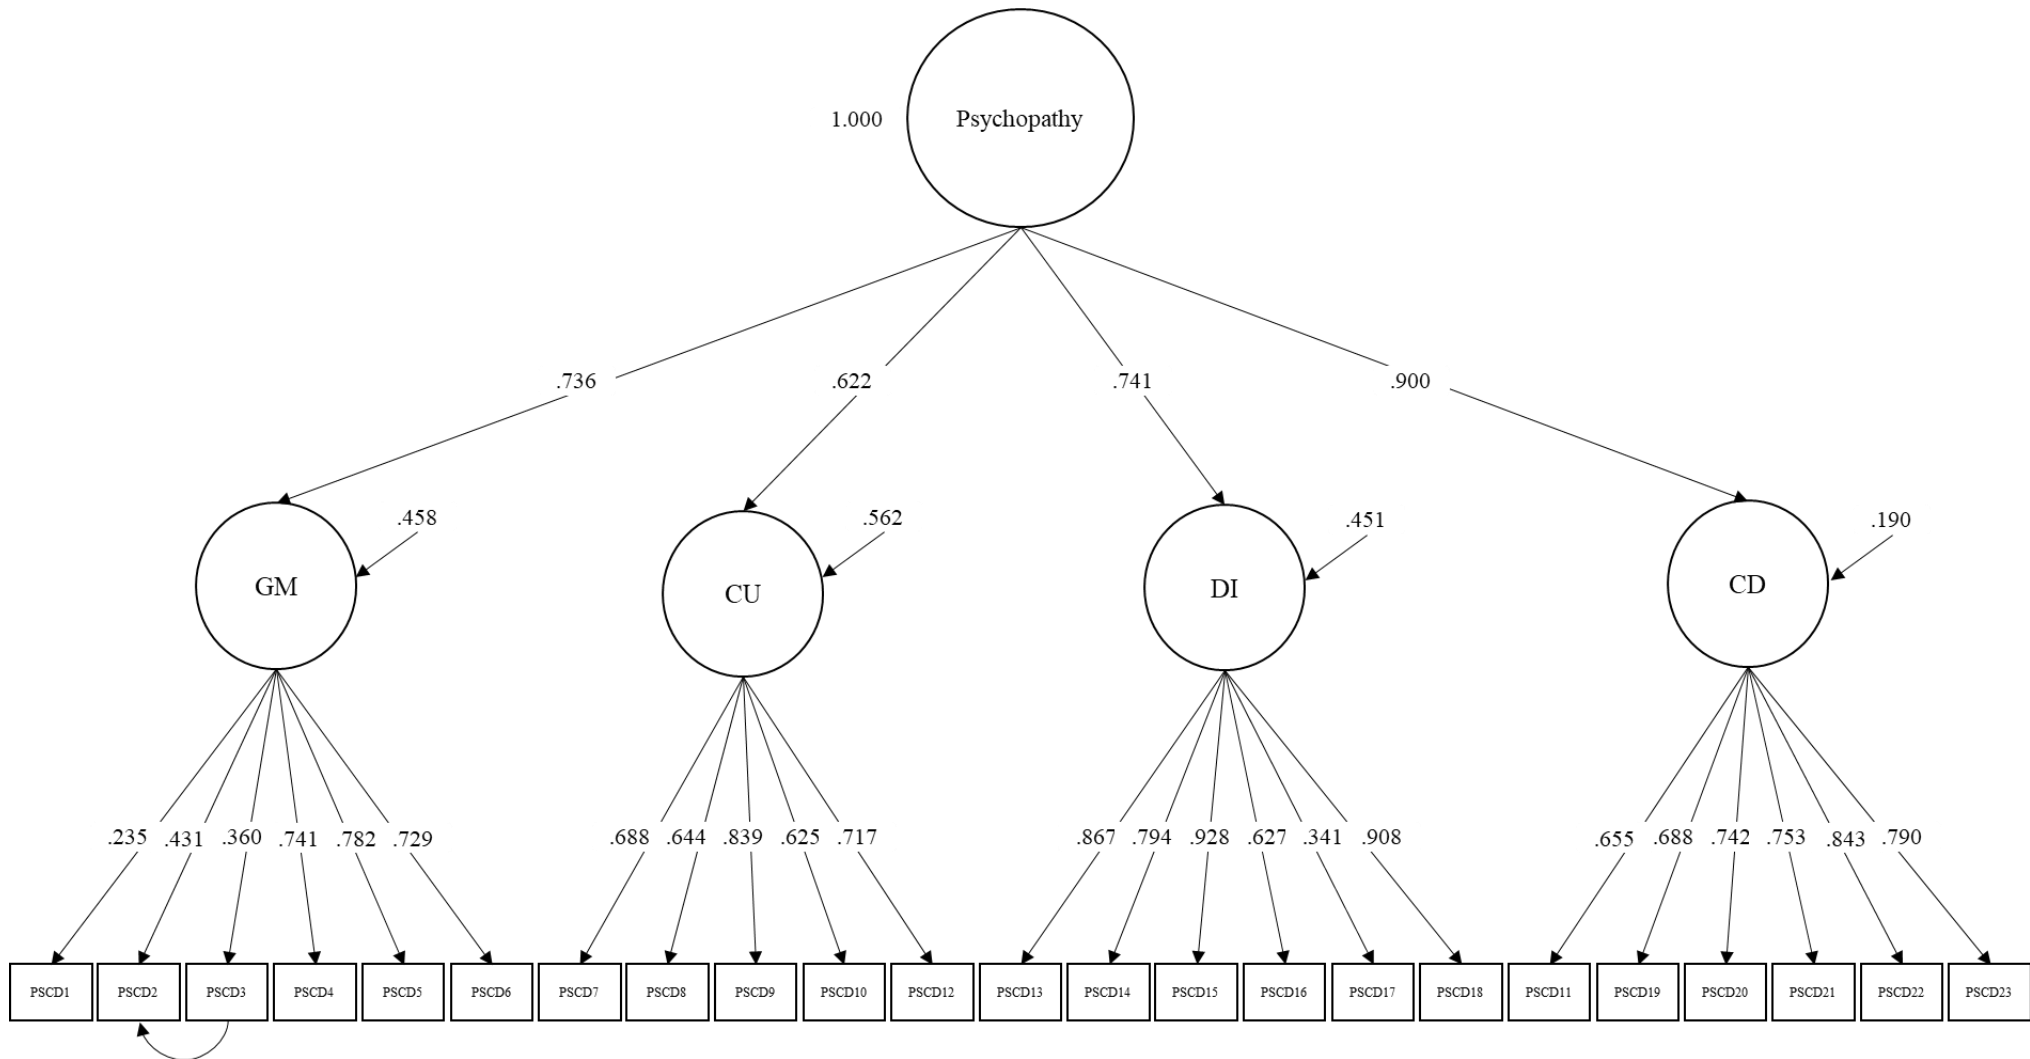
1.000

Psychopathy

.736

.622

.741

.900

.458

GM

.562

CU

.451

DI

.190

CD

.235 .431 .360 .741 .782 .729

.688 .644 .839 .625 .717

.867 .794 .928 .627 .341 .908

.655 .688 .742 .753 .843 .790

PSCD1 PSCD2 PSCD3 PSCD4 PSCD5 PSCD6 PSCD7 PSCD8 PSCD9 PSCD10 PSCD12 PSCD13 PSCD14 PSCD15 PSCD16 PSCD17 PSCD18 PSCD11 PSCD19 PSCD20 PSCD21 PSCD22 PSCD23